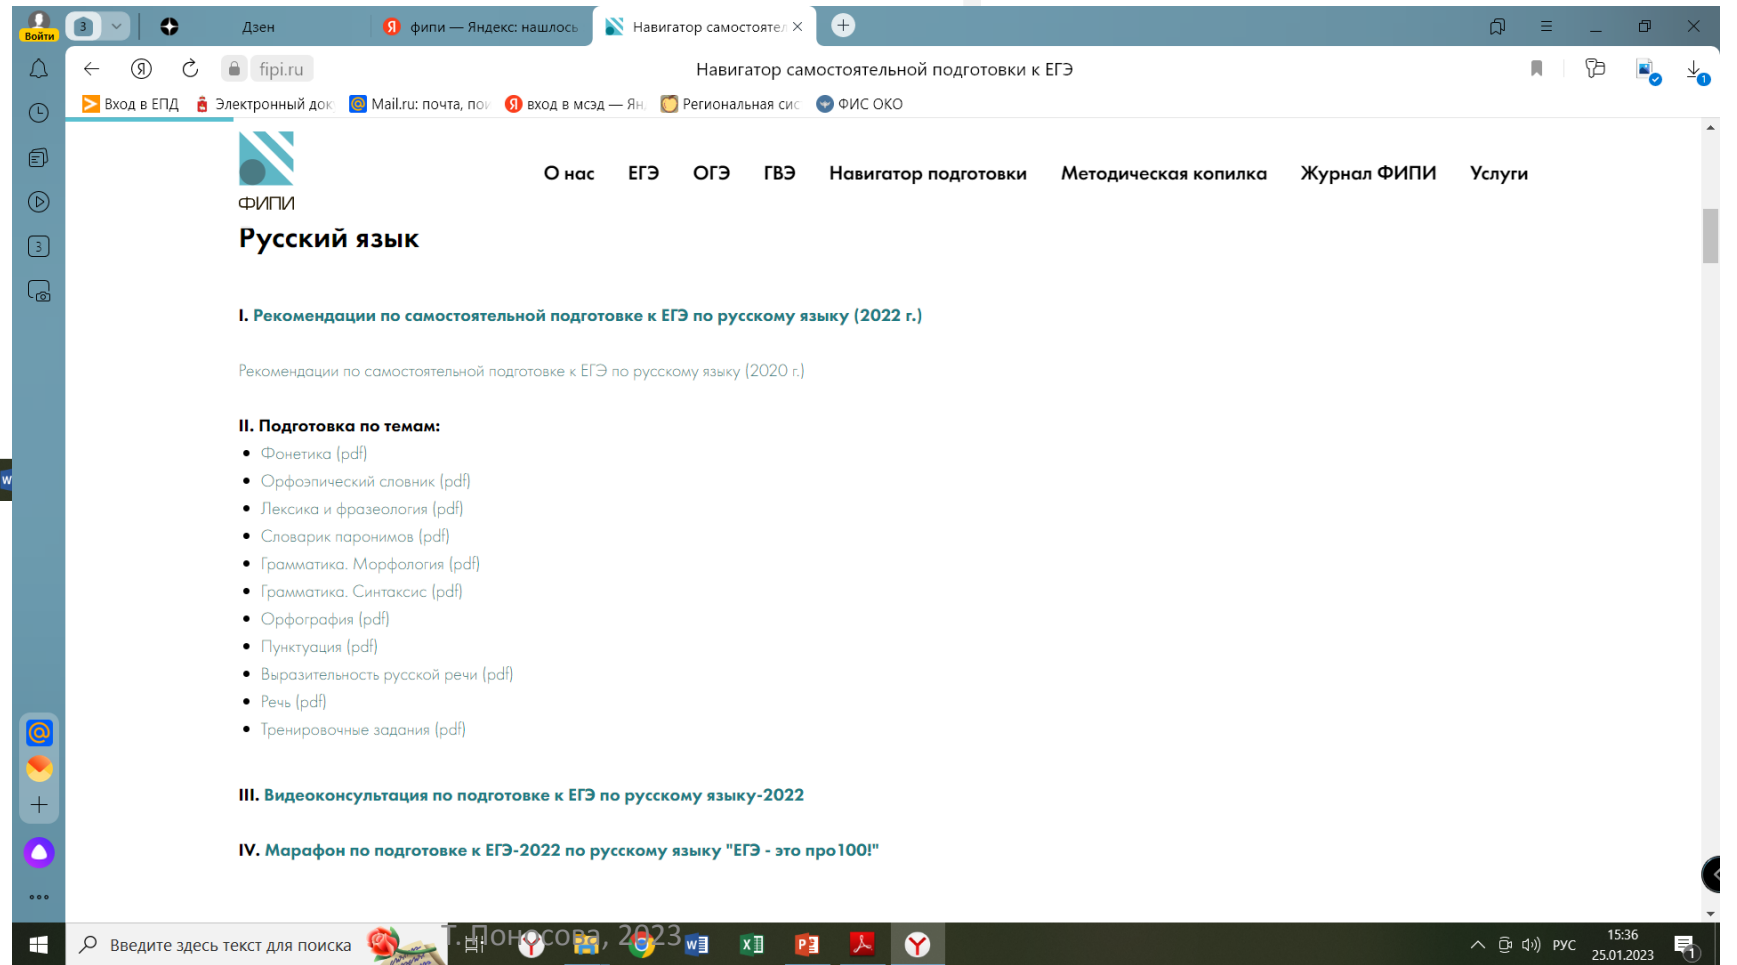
Войти 3 Дзен фипи — Яндекс: нашлось Навигатор самостояте

fipi.ru Навигатор самостоятельной подготовки к ЕГЭ

Вход в ЕПД Электронный док Mail.ru: почта, по вход в мсэд — Ян Региональная сис ФИС ОКО

ФИПИ

О нас ЕГЭ ОГЭ ГВЭ Навигатор подготовки Методическая копилка Журнал ФИПИ Услуги

Русский язык

I. Рекомендации по самостоятельной подготовке к ЕГЭ по русскому языку (2022 г.)

Рекомендации по самостоятельной подготовке к ЕГЭ по русскому языку (2020 г.)

II. Подготовка по темам:

- Фонетика (pdf)
- Орфоэпический словник (pdf)
- Лексика и фразеология (pdf)
- Словарик паронимов (pdf)
- Грамматика. Морфология (pdf)
- Грамматика. Синтаксис (pdf)
- Орфография (pdf)
- Пунктуация (pdf)
- Выразительность русской речи (pdf)
- Речь (pdf)
- Тренировочные задания (pdf)

III. Видеоконсультация по подготовке к ЕГЭ по русскому языку-2022

IV. Марафон по подготовке к ЕГЭ-2022 по русскому языку "ЕГЭ - это про100!"

Введите здесь текст для поиска Т.Поносова, 2023 РУС 15:36 25.01.2023